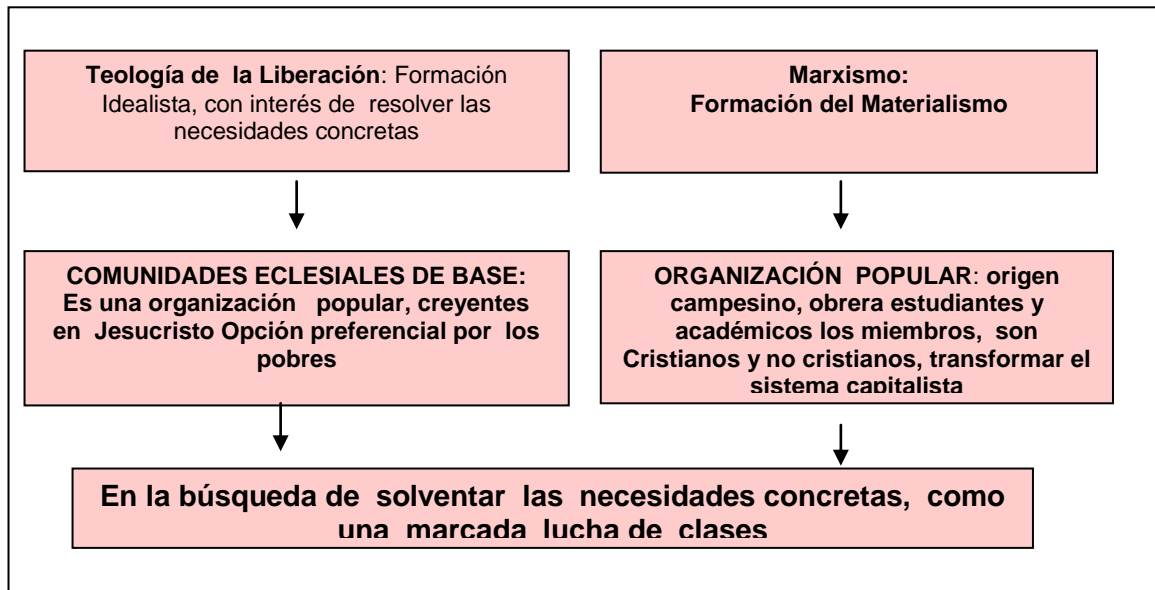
**Teología de la Liberación**: Formación Idealista, con interés de resolver las necesidades concretas

**Marxismo:**
**Formación del Materialismo**

**COMUNIDADES ECLESIALES DE BASE:**
**Es una organización popular, creyentes en Jesucristo Opción preferencial por los pobres**

**ORGANIZACIÓN POPULAR**: **origen campesino, obrera estudiantes y académicos los miembros, son Cristianos y no cristianos, transformar el sistema capitalista**

**En la búsqueda de solventar las necesidades concretas, como una marcada lucha de clases**